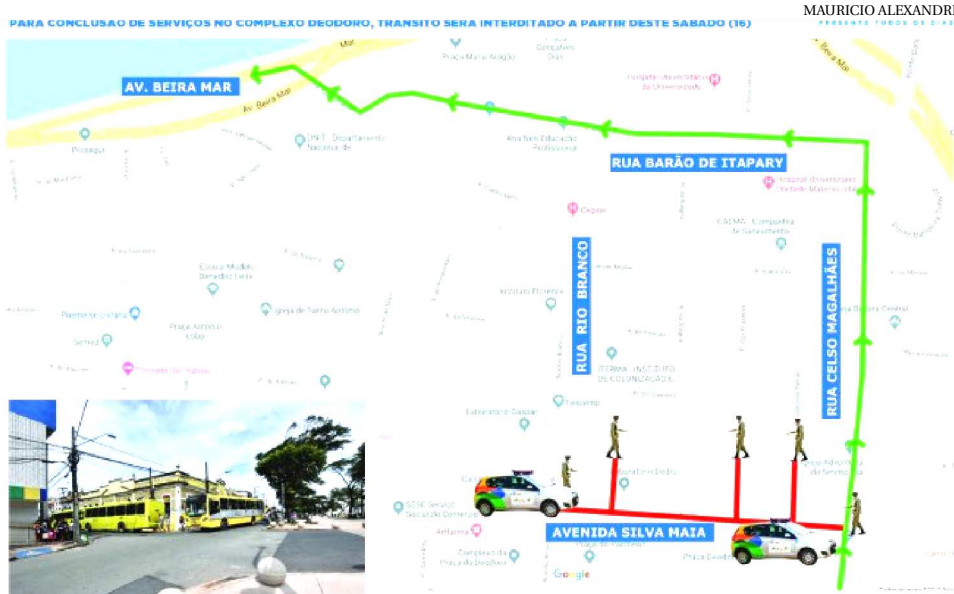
MAURICIO ALEXANDRI

PARA CONCLUSÃO DE SERVIÇOS NO COMPLEXO DEODORO, TRÂNSITO SERÁ INTERDITADO A PARTIR DESTE SÁBADO (16)

AV. BEIRA MAR

RUA BARÃO DE ITAPARY

RUA RIO BRANCO

RUA CELSO MAGALHÃES

AVENIDA SILVA MAIA

Av. Beira Mar

Praça Maria Aragão

Hospital Universitário da Universidade

INFT - Departamento Nacional de

Instituto Educação Profissional

Hospital Universitário Unidade Materno Infantil

Ceprer

CAEMA - Companhia de Saneamento

Escola Modelo Benedito Leite

Igreja de Santo Antônio

Praça Antônio Lobo

Sebrae

ITERMA - INSTITUTO DE COLONIZAÇÃO E

Laboratório Gaspar

Tesouro

SESC Serviço Social do Comércio

Praça Deodoro

Complexo da Praça do Deodoro

Google